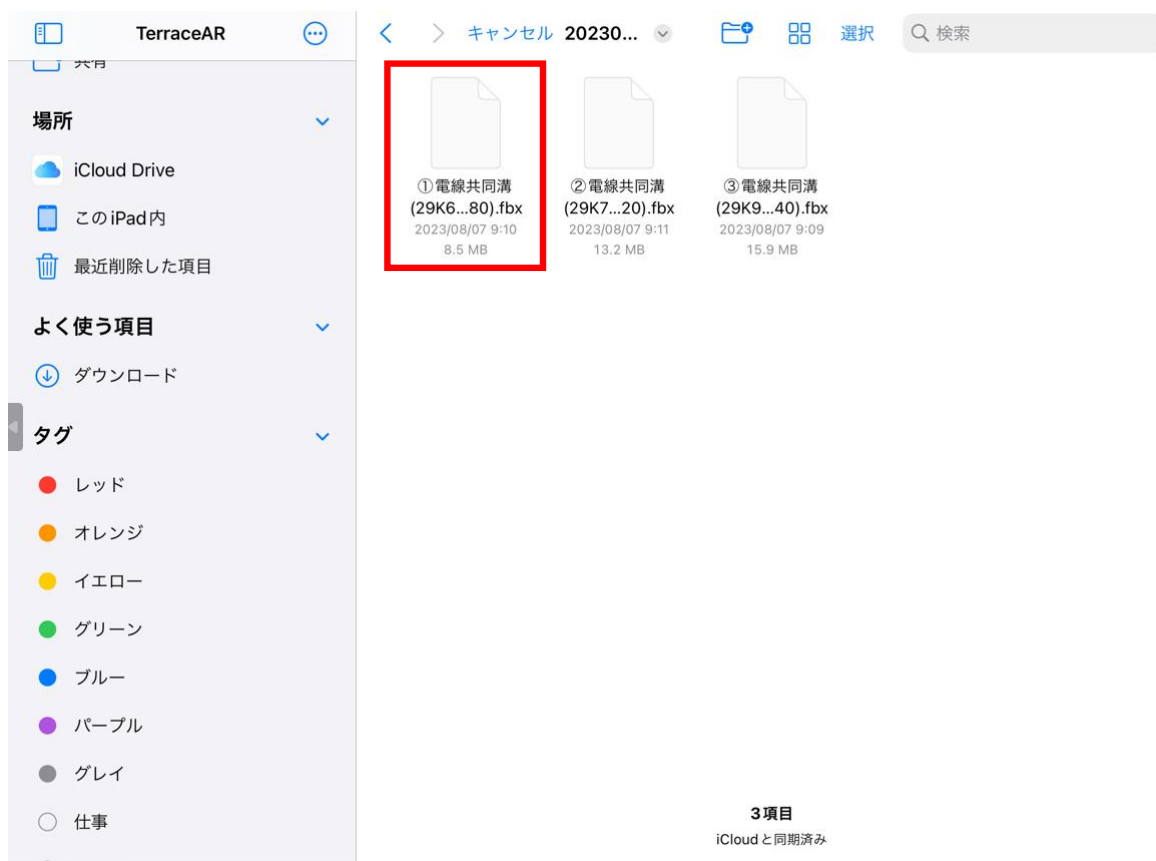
TerraceAR

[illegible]

場所

iCloud Drive

このiPad内

最近削除した項目

よく使う項目

ダウンロード

タグ

レッド

オレンジ

イエロー

グリーン

ブルー

パープル

グレイ

仕事

キャンセル 20230...

選択

検索

①電線共同溝 (29K6...80).fbx
2023/08/07 9:10
8.5 MB

②電線共同溝 (29K7...20).fbx
2023/08/07 9:11
13.2 MB

③電線共同溝 (29K9...40).fbx
2023/08/07 9:09
15.9 MB

3項目
iCloudと同期済み